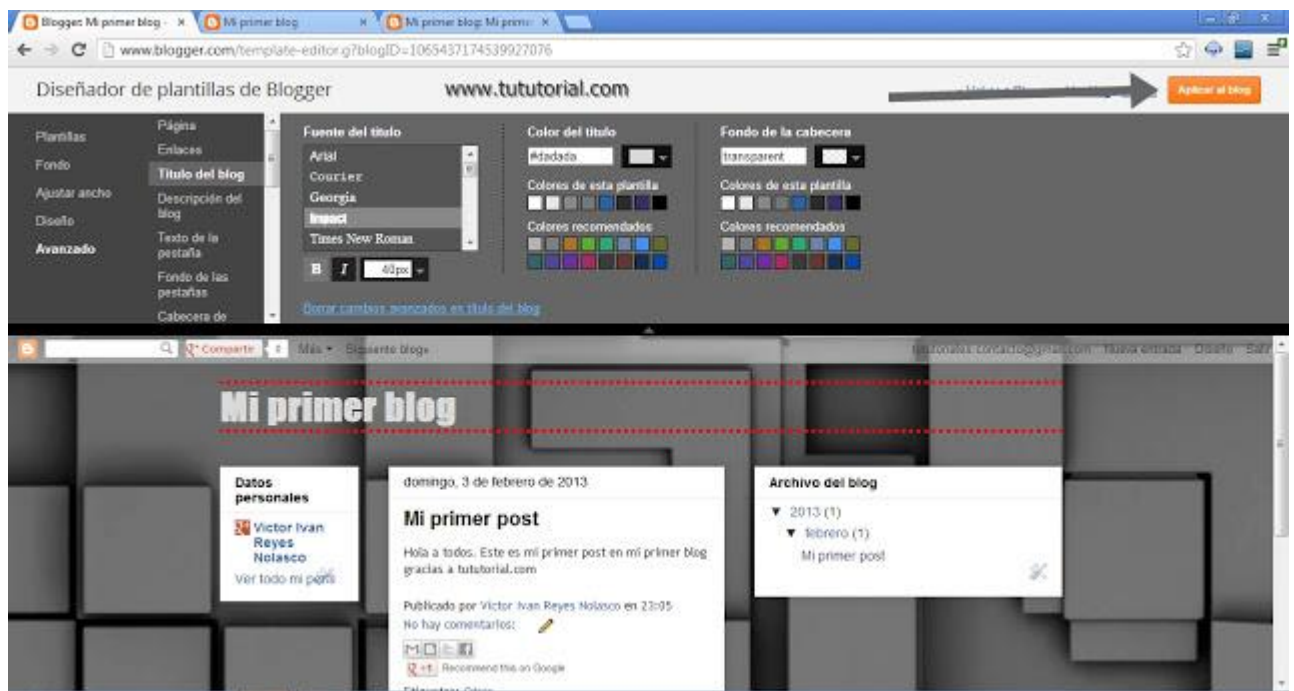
Blogger: Mi primer blog - ×
Mi primer blog ×
Mi primer blog: Mi prime ×

www.blogger.com/template-editor.g?blogID=1065437174539927076

Diseñador de plantillas de Blogger

www.tututorial.com

Aplicar al blog

Plantillas
Fondo
Ajustar ancho
Diseño
Avanzado

Página
Enlaces
Título del blog
Descripción del blog
Texto de la pestaña
Fondo de las pestañas
Cabecera de

Fuente del título
Arial
Courier
Georgia
Impact
Times New Roman
B
I
40px

Color del título
#dadada
Colores de esta plantilla
Colores recomendados

Fondo de la cabecera
transparent
Colores de esta plantilla
Colores recomendados

Borrar cambios avanzados en título del blog

Compartir
Más
Siguiente blog»
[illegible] Nueva entrada Diseño Salir

Mi primer blog

Datos personales
Victor Ivan Reyes Nolasco
Ver todo mi perfil

domingo, 3 de febrero de 2013
Mi primer post
Hola a todos. Este es mi primer post en mi primer blog gracias a tututorial.com
Publicado por Victor Ivan Reyes Nolasco en 23:05
No hay comentarios:
Recommend this on Google

Archivo del blog
▼ 2013 (1)
▼ febrero (1)
Mi primer post